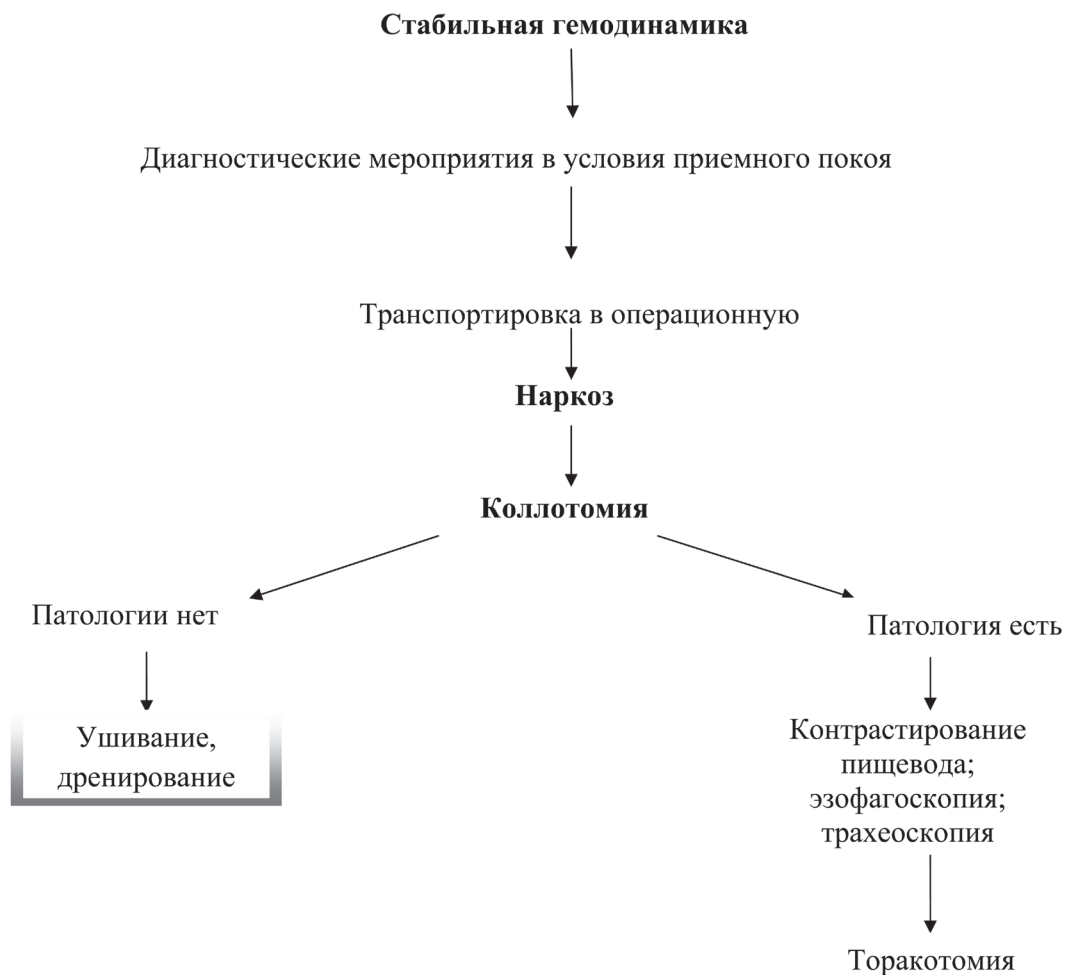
Стабильная гемодинамика

Диагностические мероприятия в условия приемного покоя

Транспортировка в операционную

Наркоз

Коллотомия

Патологии нет

Ушивание, дренирование

Патология есть

Контрастирование пищевода; эзофагоскопия; трахеоскопия

Торакотомия